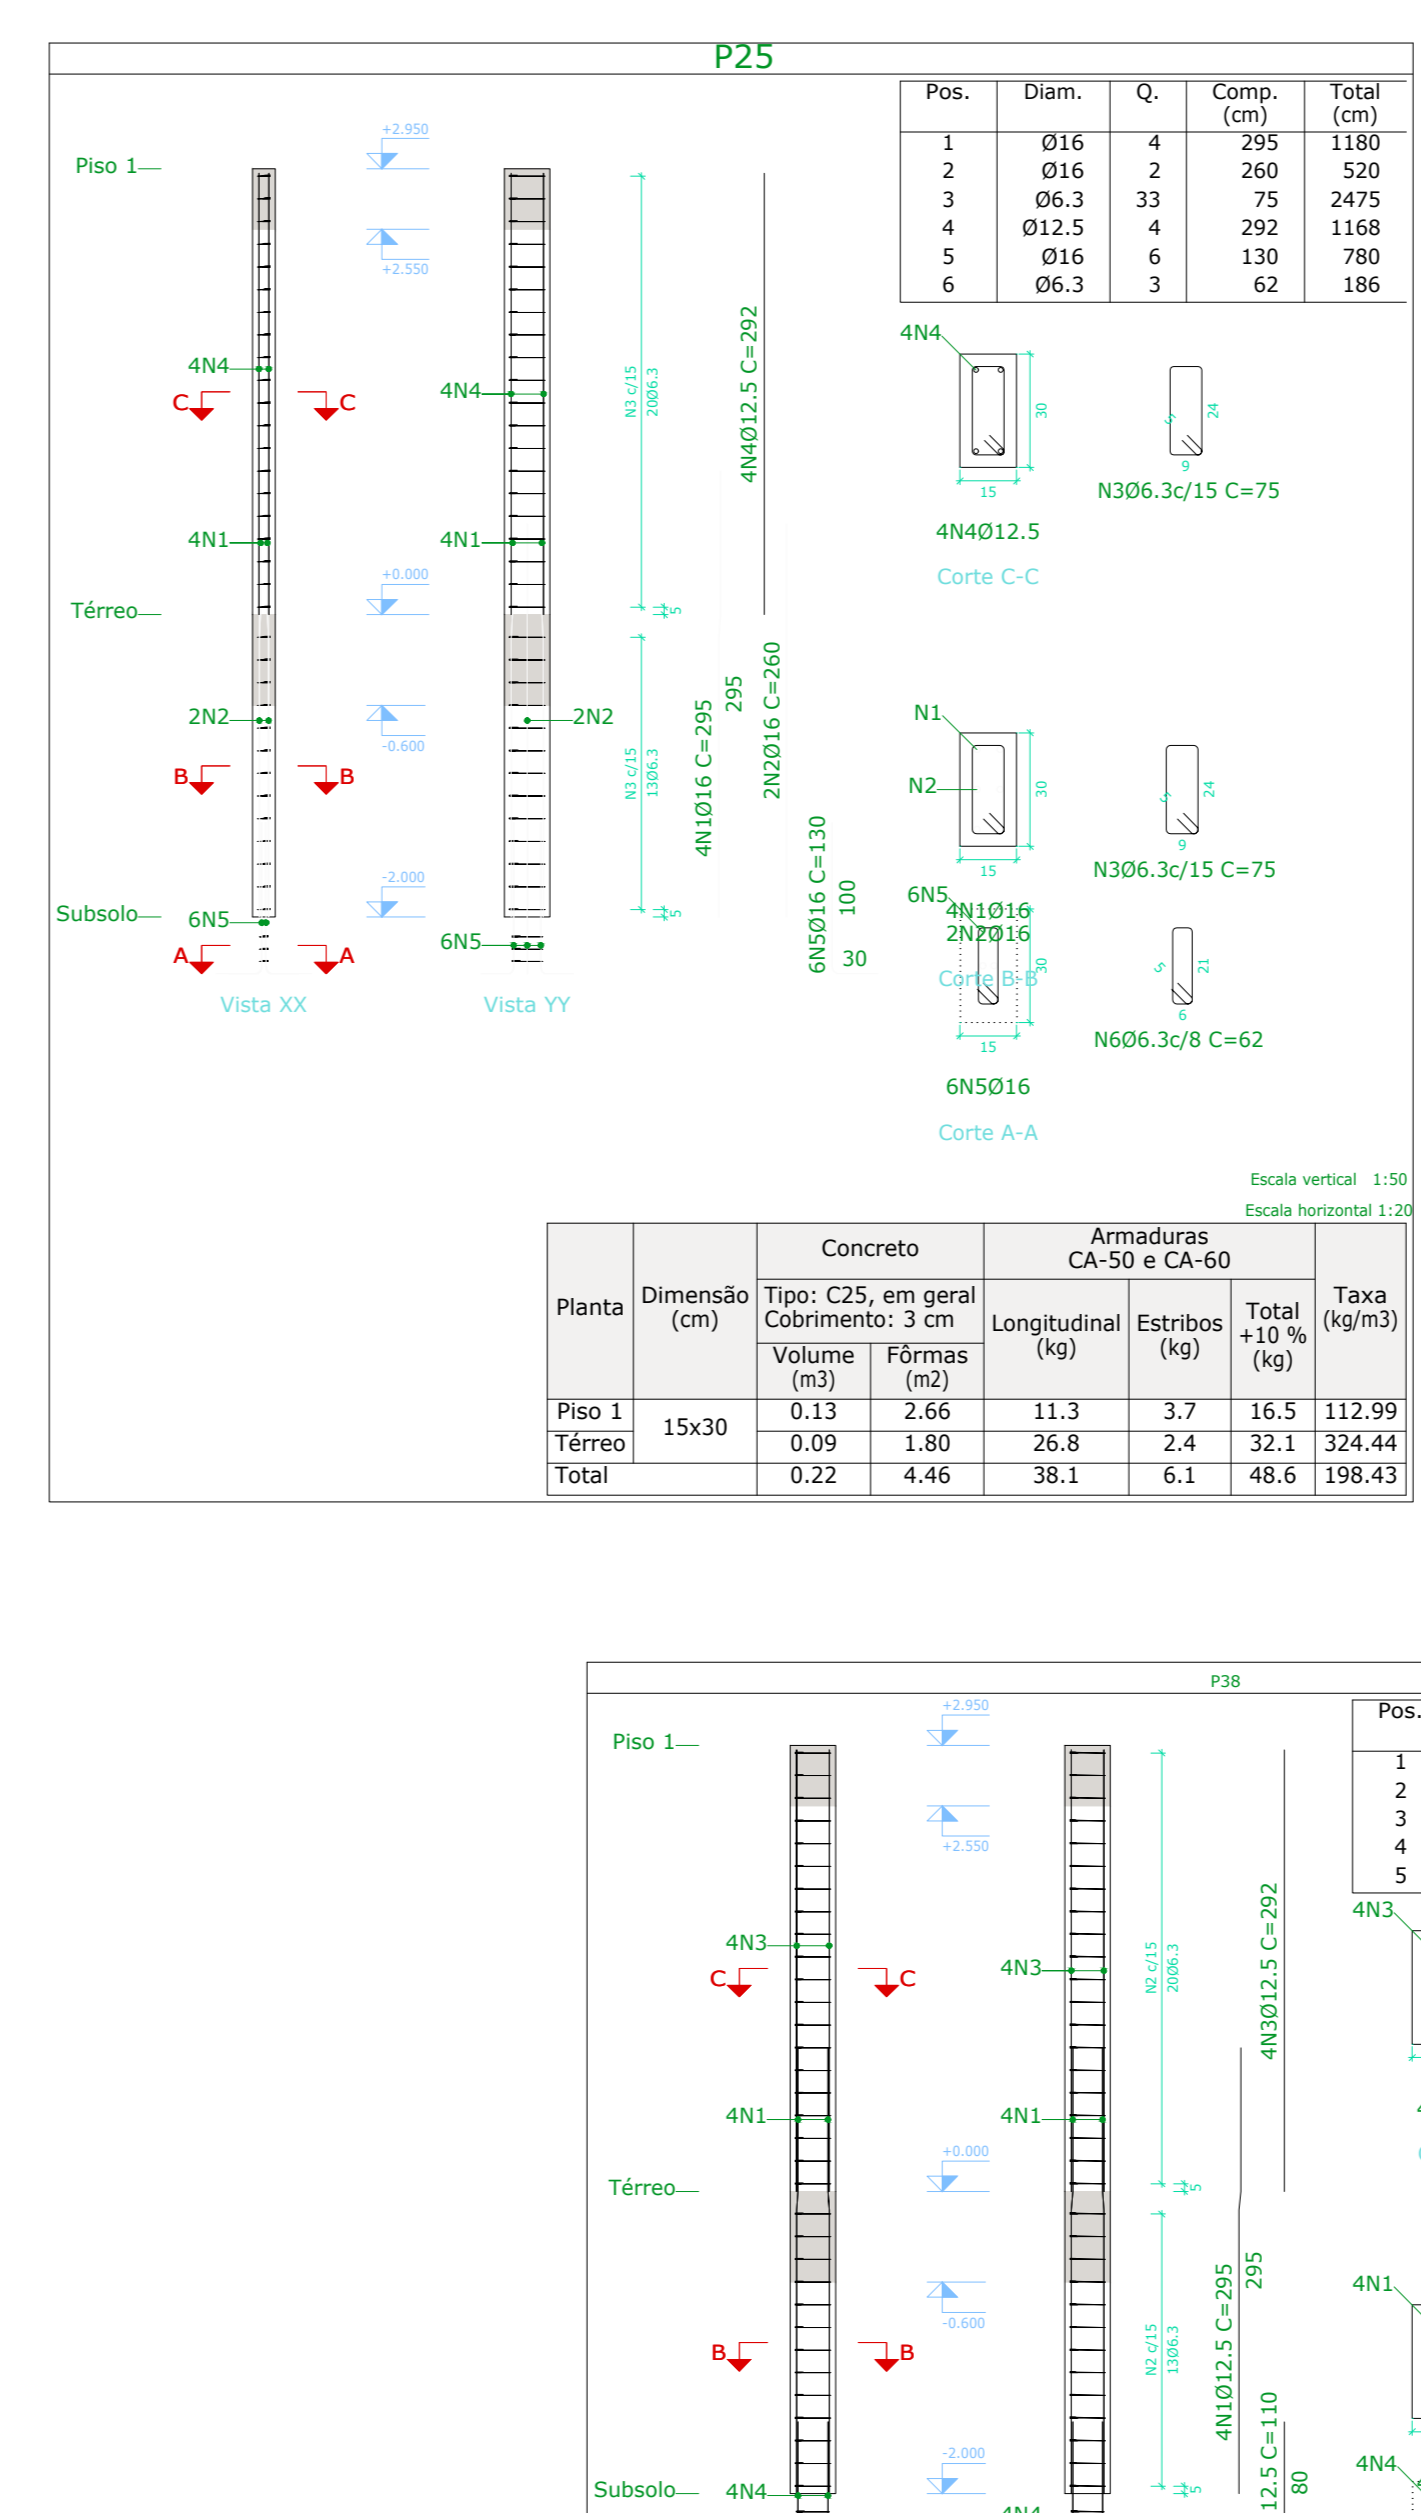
P25

| Pos. | Diam. | Q. | Comp. (cm) | Total (cm) |
|---|---|---|---|---|
| 1 | Ø16 | 4 | 295 | 1180 |
| 2 | Ø16 | 2 | 260 | 520 |
| 3 | Ø6.3 | 33 | 75 | 2475 |
| 4 | Ø12.5 | 4 | 292 | 1168 |
| 5 | Ø16 | 6 | 130 | 780 |
| 6 | Ø6.3 | 3 | 62 | 186 |

Piso 1
+2.950
+2.550
4N4
C C
4N4
4N1
4N1
+0.000
Térreo
2N2
2N2
-0.600
B B
-2.000
Subsolo
6N5
6N5
A A
Vista XX
Vista YY

N3 c/15 20Ø6.3
5
N3 c/15 13Ø6.3
5
4N4Ø12.5 C=292
4N1Ø16 C=295
295
2N2Ø16 C=260
6N5Ø16 C=130
100
30

4N4
30
15
4N4Ø12.5
Corte C-C
24
9
5
N3Ø6.3c/15 C=75

N1
N2
30
15
24
9
5
N3Ø6.3c/15 C=75
6N5
4N1Ø16
2N2Ø16
Corte B-B
30
15
21
6
5
N6Ø6.3c/8 C=62
6N5Ø16
Corte A-A

Escala vertical 1:50
Escala horizontal 1:20

| Planta | Dimensão (cm) | Concreto Tipo: C25, em geral Cobrimento: 3 cm Volume (m3) | Fôrmas (m2) | Armaduras CA-50 e CA-60 Longitudinal (kg) | Estribos (kg) | Total +10 % (kg) | Taxa (kg/m3) |
|---|---|---|---|---|---|---|---|
| Piso 1 | 15x30 | 0.13 | 2.66 | 11.3 | 3.7 | 16.5 | 112.99 |
| Térreo | | 0.09 | 1.80 | 26.8 | 2.4 | 32.1 | 324.44 |
| Total | | 0.22 | 4.46 | 38.1 | 6.1 | 48.6 | 198.43 |

P38

Pos.
1
2
3
4
5

Piso 1
+2.950
+2.550
4N3
C C
4N3
4N3
4N1
4N1
+0.000
Térreo
-0.600
B B
-2.000
Subsolo
4N4
4N4
N2 c/15 20Ø6.3
5
N2 c/15 13Ø6.3
5
4N3Ø12.5 C=292
4N1Ø12.5 C=295
295
12.5 C=110
80
4N1
4N4